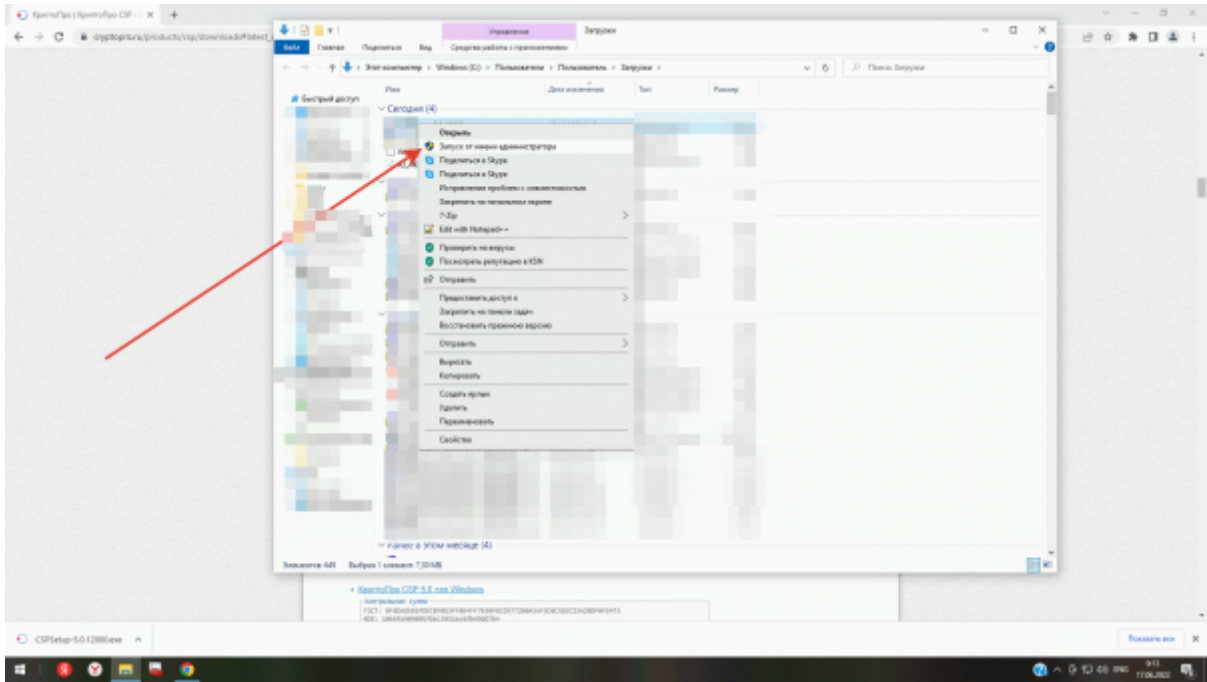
КриптоПро | КриптоПро CSP ×
cryptopro.ru/products/csp/downloads#latest_
Управление
Загрузки
Файл Главная Поделиться Вид Средства работы с приложениями
Этот компьютер › Windows (C:) › Пользователи › Пользователь › Загрузки ›
Поиск: Загрузки
Быстрый доступ
Имя
Дата изменения
Тип
Размер
Сегодня (4)
Открыть
Запуск от имени администратора
Поделиться в Skype
Поделиться в Skype
Исправление проблем с совместимостью
Закрепить на начальном экране
7-Zip
Edit with Notepad++
Проверить на вирусы
Посмотреть репутацию в KSN
Отправить
Предоставить доступ к
Закрепить на панели задач
Восстановить прежнюю версию
Отправить
Вырезать
Копировать
Создать ярлык
Удалить
Переименовать
Свойства
Ранее в этом месяце (4)
Элементов: 445 Выбран 1 элемент: 7,33 МБ
КриптоПро CSP 5.0 для Windows
Контрольные суммы
ГОСТ: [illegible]
MD5: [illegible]
CSPSetup-5.0-12000.exe
Показать все
9:11
17.06.2022